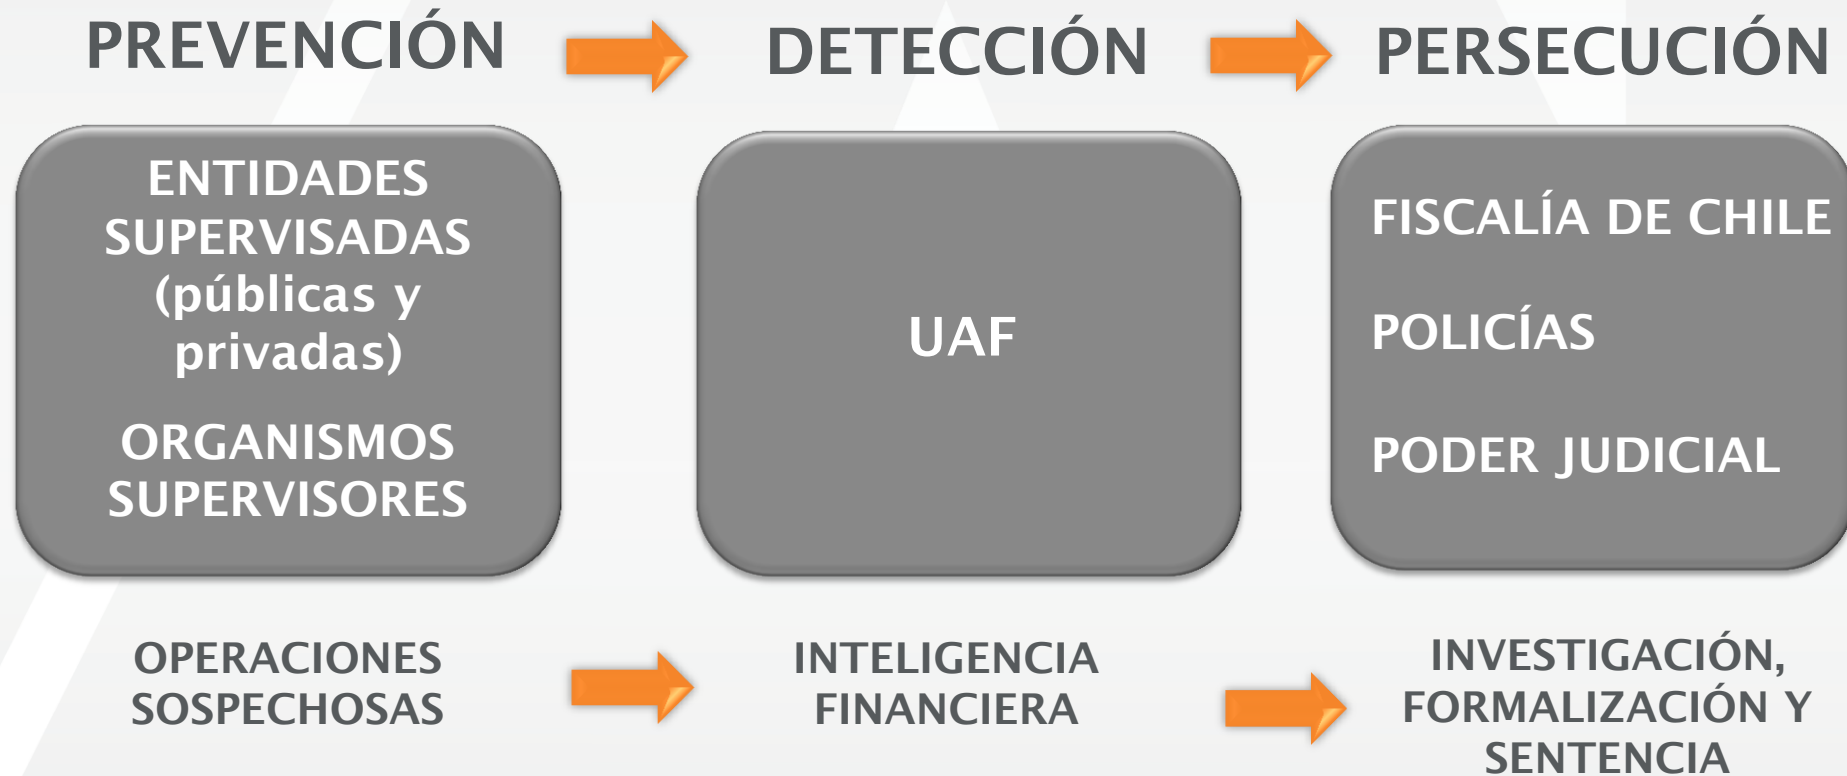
PREVENCIÓN

DETECCIÓN

PERSECUCIÓN

ENTIDADES SUPERVISADAS (públicas y privadas)

ORGANISMOS SUPERVISORES

UAF

FISCALÍA DE CHILE

POLICÍAS

PODER JUDICIAL

OPERACIONES SOSPECHOSAS

INTELIGENCIA FINANCIERA

INVESTIGACIÓN, FORMALIZACIÓN Y SENTENCIA